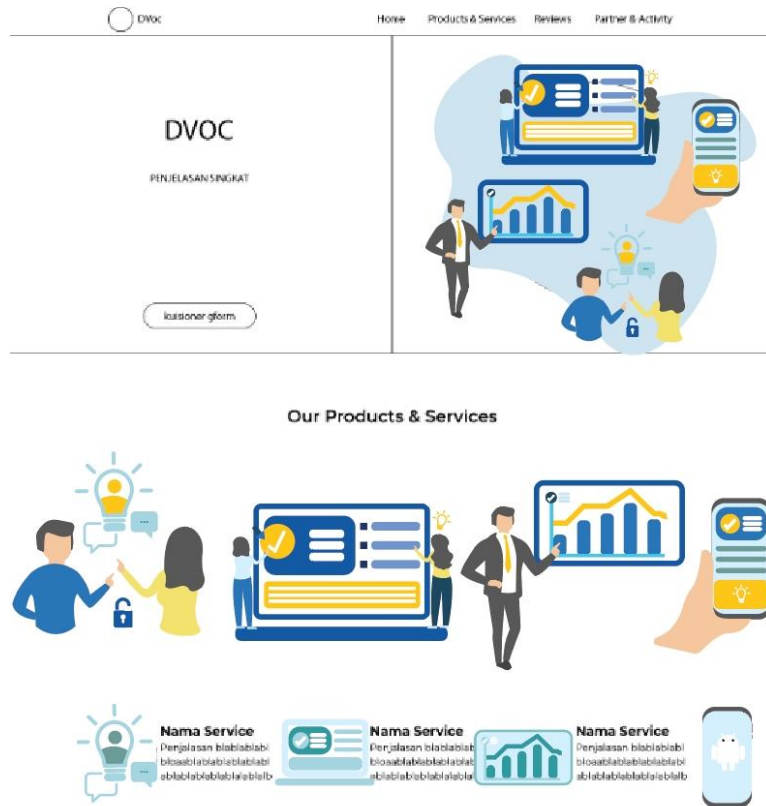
DVoc

Home Products & Services Reviews Partner & Activity

DVOC

PENJELASAN SINGKAT

kuisioner gform

Our Products & Services

Nama Service
Penjelasan blablablabl bloaablablablablabl ablablablablablablalb

Nama Service
Penjelasan blablablab bloaablablablablab ablablablablablab

Nama Service
Penjelasan blablablabl bloaablablablablabl ablablablablablablalb